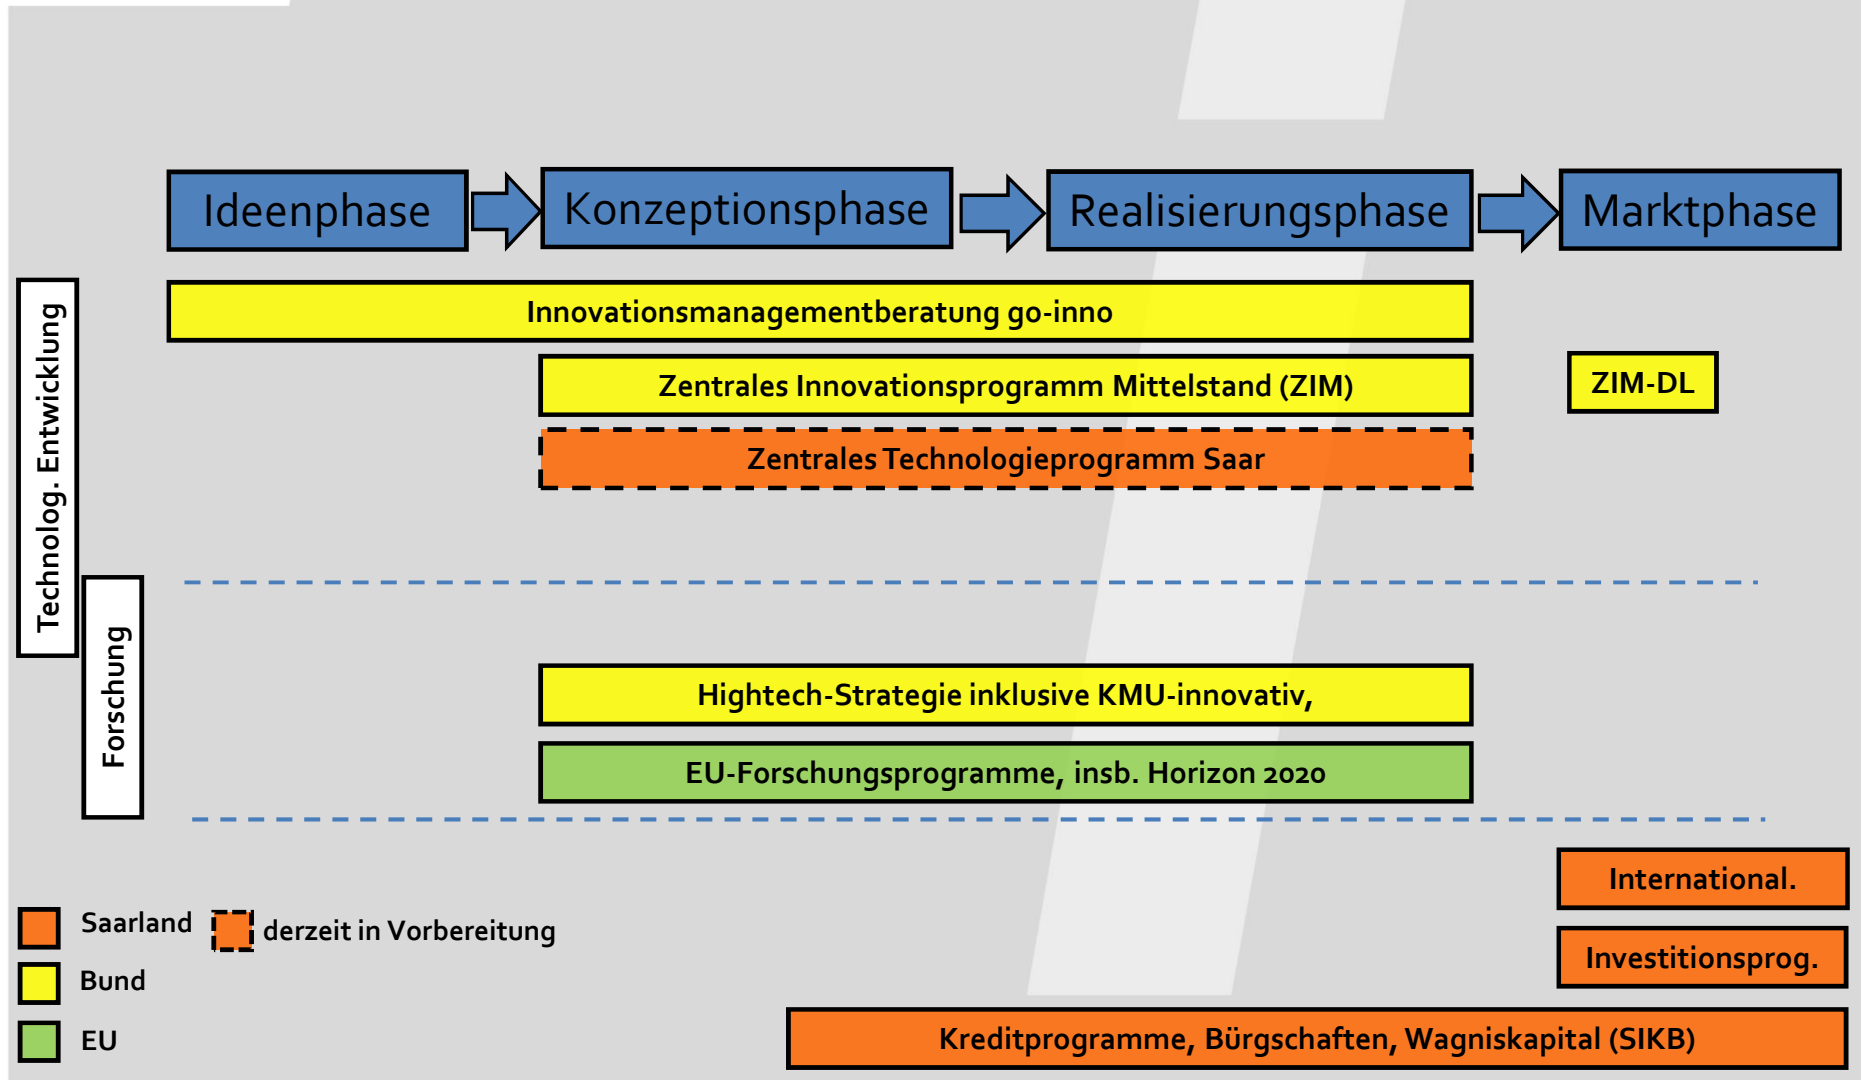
Ideenphase

Konzeptionsphase

Realisierungsphase

Marktphase

Technolog. Entwicklung

Innovationsmanagementberatung go-inno

Zentrales Innovationsprogramm Mittelstand (ZIM)

ZIM-DL

Zentrales Technologieprogramm Saar

Forschung

Hightech-Strategie inklusive KMU-innovativ,

EU-Forschungsprogramme, insb. Horizon 2020

International.

Investitionsprog.

Kreditprogramme, Bürgschaften, Wagniskapital (SIKB)

Saarland

derzeit in Vorbereitung

Bund

EU